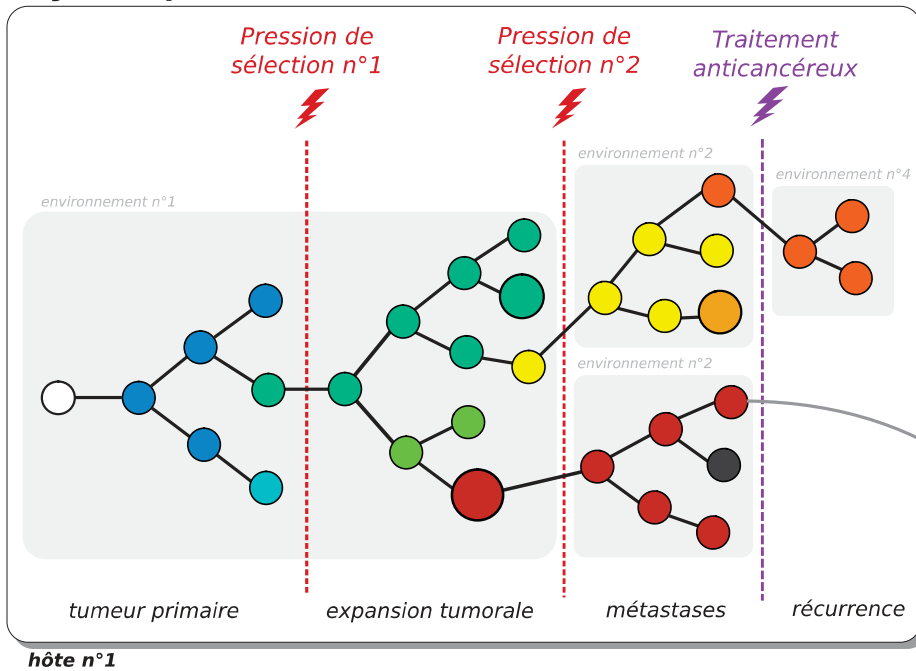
Pression de sélection n°1

Pression de sélection n°2

Traitement anticancéreux

environnement n°1

environnement n°2

environnement n°2

environnement n°4

tumeur primaire

expansion tumorale

métastases

récurrence

hôte n°1